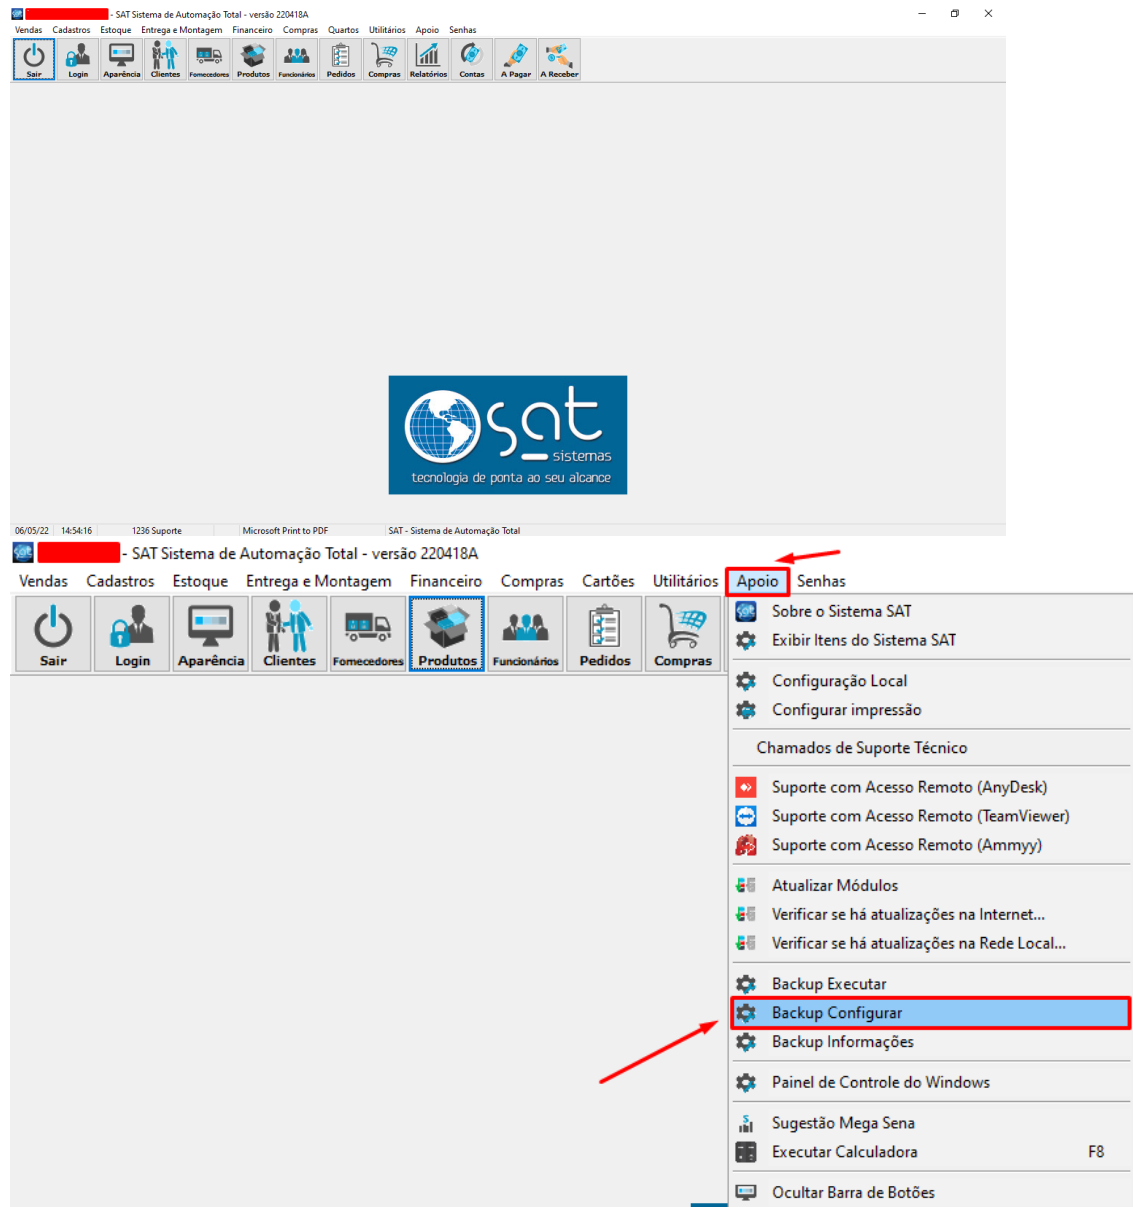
- SAT Sistema de Automação Total - versão 220418A

Vendas Cadastros Estoque Entrega e Montagem Financeiro Compras Quartos Utilitários Apoio Senhas

Sair Login Aparência Clientes Fornecedores Produtos Funcionários Pedidos Compras Relatórios Contas A Pagar A Receber

sat sistemas
tecnologia de ponta ao seu alcance

06/05/22 14:54:16 1236 Suporte Microsoft Print to PDF SAT - Sistema de Automação Total

- SAT Sistema de Automação Total - versão 220418A

Vendas Cadastros Estoque Entrega e Montagem Financeiro Compras Cartões Utilitários Apoio Senhas

Sair Login Aparência Clientes Fornecedores Produtos Funcionários Pedidos Compras

Sobre o Sistema SAT
Exibir Itens do Sistema SAT
Configuração Local
Configurar impressão
Chamados de Suporte Técnico
Suporte com Acesso Remoto (AnyDesk)
Suporte com Acesso Remoto (TeamViewer)
Suporte com Acesso Remoto (Ammyy)
Atualizar Módulos
Verificar se há atualizações na Internet...
Verificar se há atualizações na Rede Local...
Backup Executar
Backup Configurar
Backup Informações
Painel de Controle do Windows
Sugestão Mega Sena
Executar Calculadora F8
Ocultar Barra de Botões